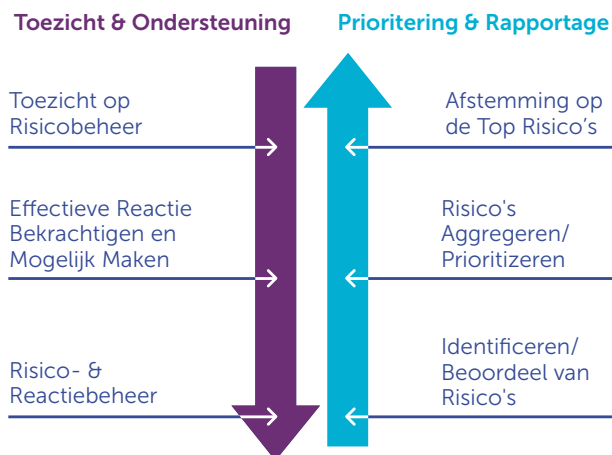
Toezicht & Ondersteuning

Prioritering & Rapportage

Toezicht op Risicobeheer

Afstemming op de Top Risico's

Effectieve Reactie Bekrachtigen en Mogelijk Maken

Risico's Aggregeren/ Prioritizeren

Risico- & Reactiebeheer

Identificeren/ Beoordeel van Risico's